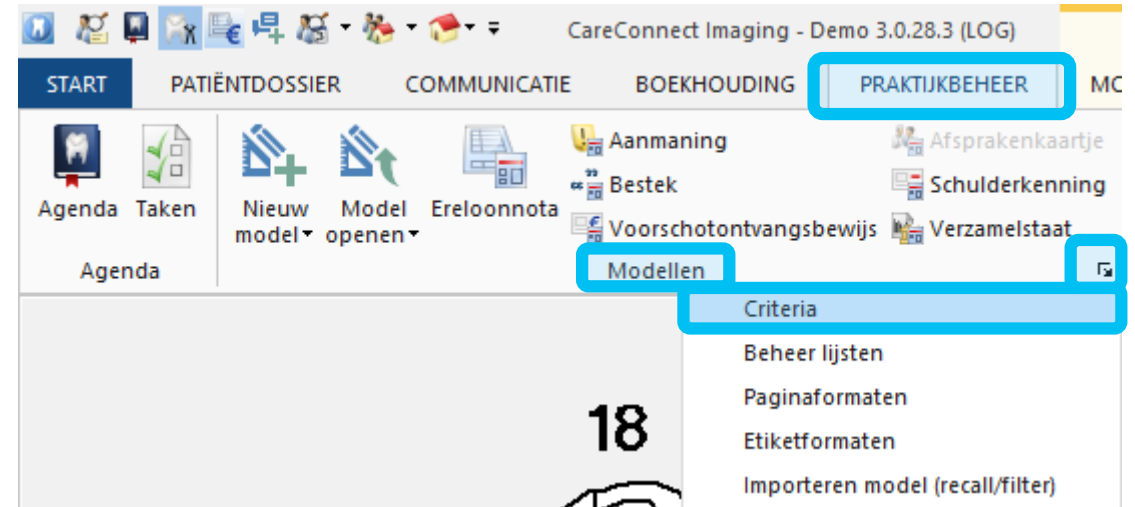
CareConnect Imaging - Demo 3.0.28.3 (LOG)

START PATIËNTDOSSIER COMMUNICATIE BOEKHOUDING PRAKTIJKBEHEER MC

Agenda Taken
Agenda

Nieuw model Model openen Ereloonnota

Aanmaning
Bestek
Voorschotontvangsbewijs
Afsprakenkaartje
Schulderkenning
Verzamelstaat
Modellen

Criteria
Beheer lijsten
Paginaformaten
Etiketformaten
Importeren model (recall/filter)

18